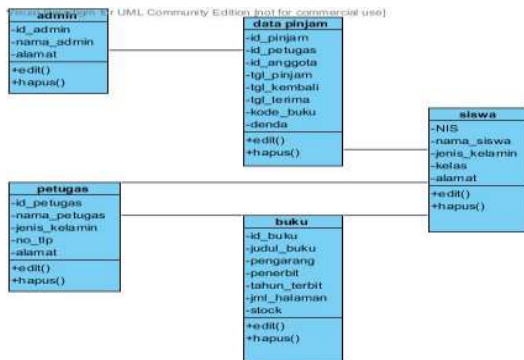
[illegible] for UML Community Edition [not for commercial use]

admin
-id_admin
-nama_admin
-alamat
+edit()
+hapus()

data pinjam
-id_pinjam
-id_petugas
-id_anggota
-tgl_pinjam
-tgl_kembali
-tgl_terima
-kode_buku
-denda
+edit()
+hapus()

siswa
-NIS
-nama_siswa
-jenis_kelamin
-kelas
-alamat
+edit()
+hapus()

petugas
-id_petugas
-nama_petugas
-jenis_kelamin
-no_tlp
-alamat
+edit()
+hapus()

buku
-id_buku
-judul_buku
-pengarang
-penerbit
-tahun_terbit
-jml_halaman
-stock
+edit()
+hapus()